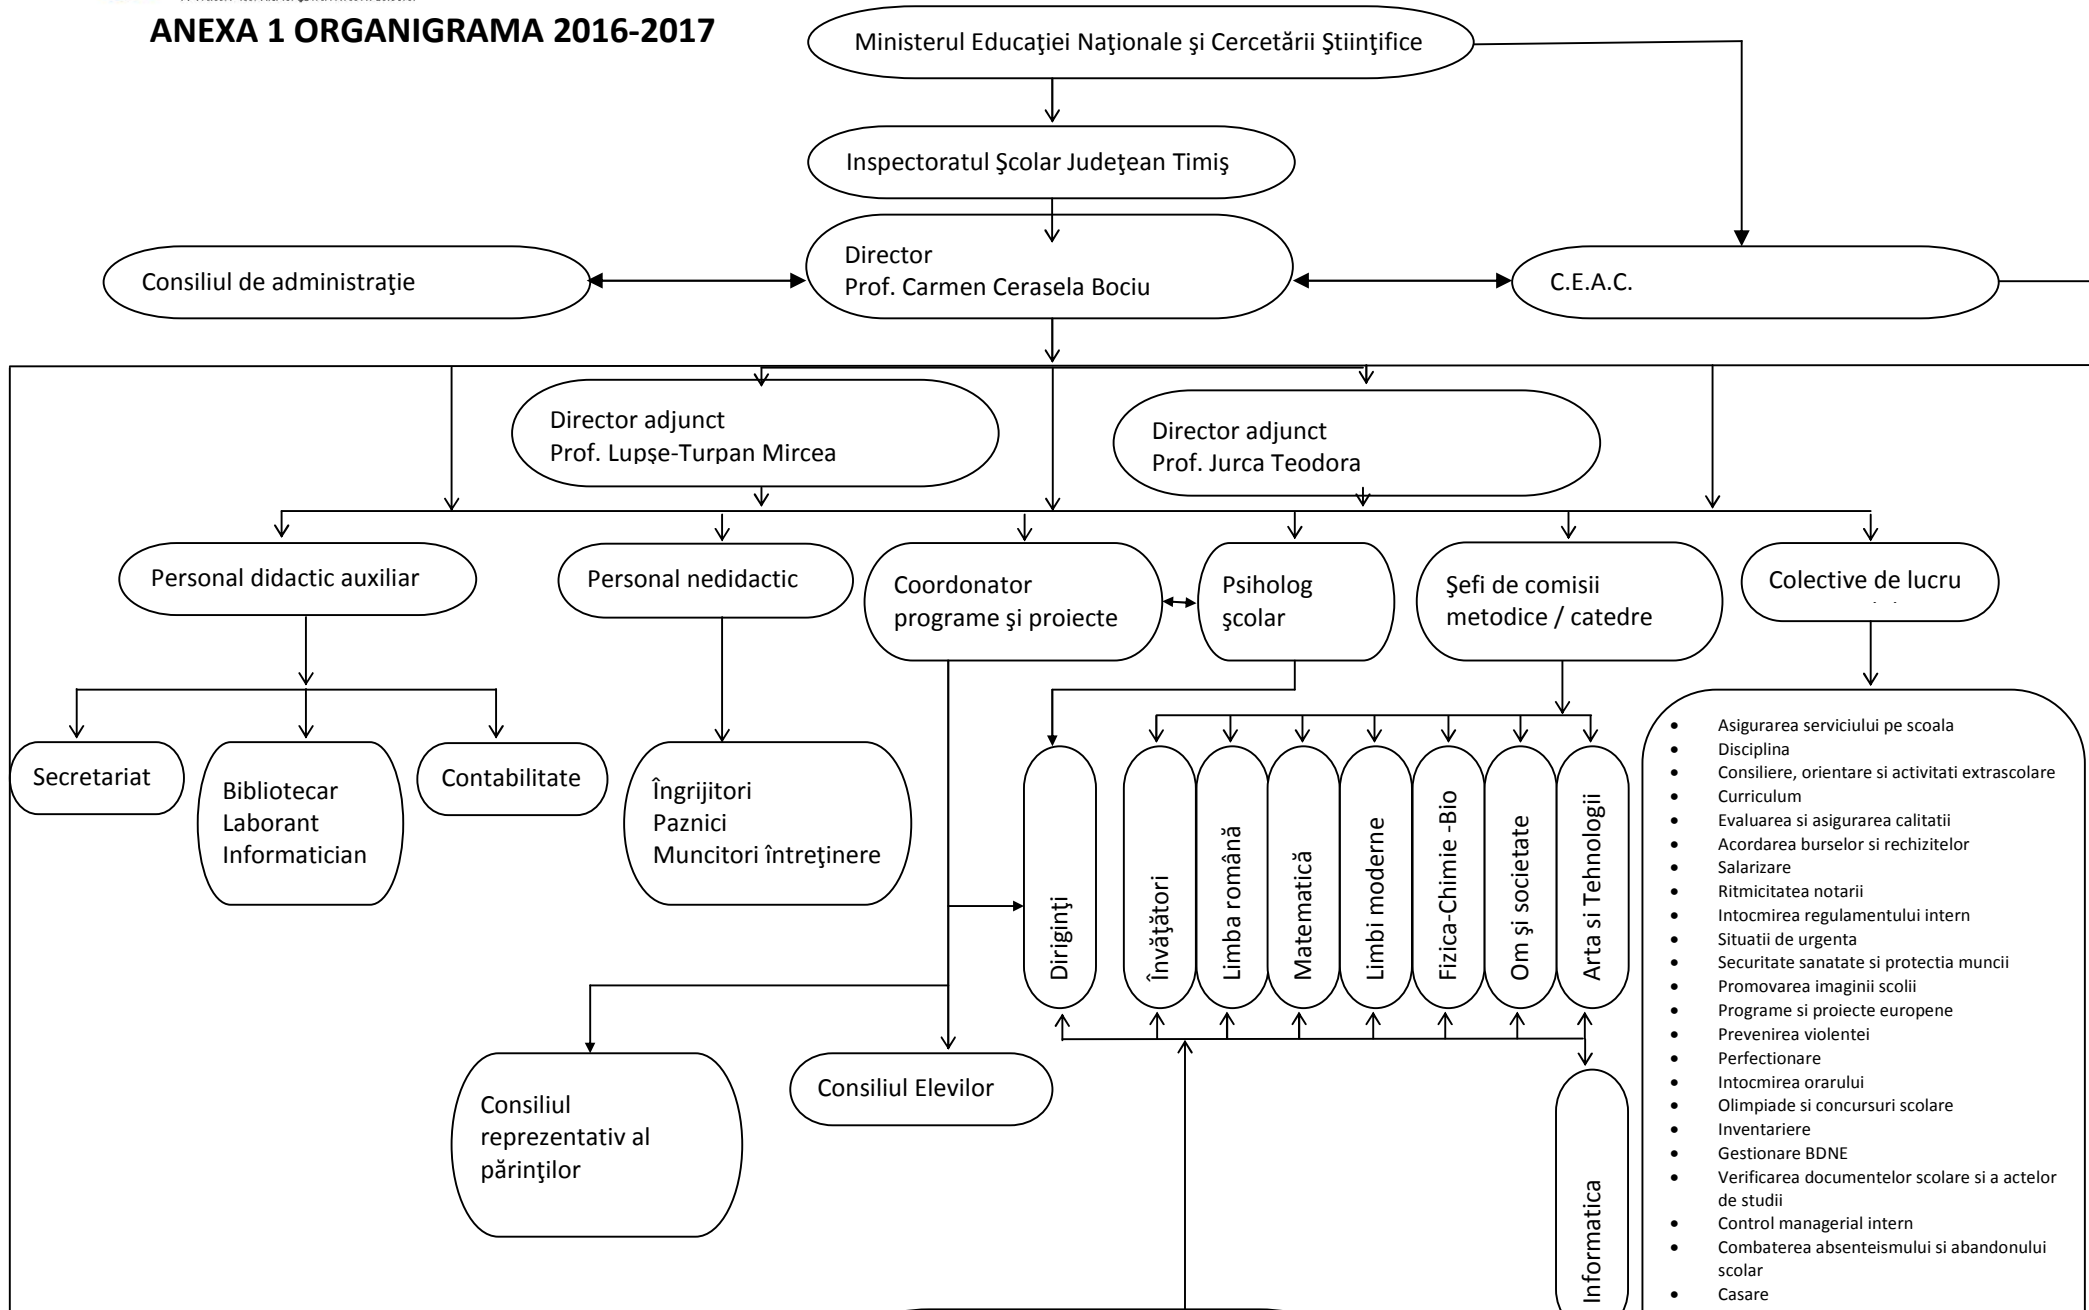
ANEXA 1 ORGANIGRAMA 2016-2017

Ministerul Educaţiei Naţionale şi Cercetării Ştiinţifice

Inspectoratul Şcolar Judeţean Timiş

Director
Prof. Carmen Cerasela Bociu

Consiliul de administraţie

C.E.A.C.

Director adjunct
Prof. Lupşe-Turpan Mircea

Director adjunct
Prof. Jurca Teodora

Personal didactic auxiliar

Personal nedidactic

Coordonator programe şi proiecte

Psiholog şcolar

Şefi de comisii metodice / catedre

Colective de lucru

Secretariat

Bibliotecar
Laborant
Informatician

Contabilitate

Îngrijitori
Paznici
Muncitori întreţinere

Diriginţi

Învăţători

Limba română

Matematică

Limbi moderne

Fizica-Chimie -Bio

Om şi societate

Arta si Tehnologii

Informatica

Consiliul reprezentativ al părinţilor

Consiliul Elevilor

- Asigurarea serviciului pe scoala
- Disciplina
- Consiliere, orientare si activitati extrascolare
- Curriculum
- Evaluarea si asigurarea calitatii
- Acordarea burselor si rechizitelor
- Salarizare
- Ritmicitatea notarii
- Intocmirea regulamentului intern
- Situatii de urgenta
- Securitate sanatate si protectia muncii
- Promovarea imaginii scolii
- Programe si proiecte europene
- Prevenirea violentei
- Perfectionare
- Intocmirea orarului
- Olimpiade si concursuri scolare
- Inventariere
- Gestionare BDNE
- Verificarea documentelor scolare si a actelor de studii
- Control managerial intern
- Combaterea absenteismului si abandonului scolar
- Casare